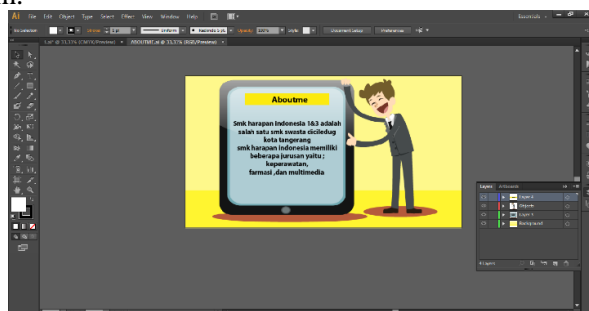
Ai File Edit Object Type Select Effect View Window Help

Essentials

No Selection Stroke 1 pt Uniform Basic Opacity 100% Style Document Setup Preferences

1.ai* @ 33.33% (CMYK/Preview) ABOUTME.ai @ 33.33% (RGB/Preview)

Aboutme

Smk harapan Indonesia 1&3 adalah salah satu smk swasta ciciledug kota tangerang smk harapan indonesia memiliki beberapa jurusan yaitu ; keperawatan, farmasi ,dan multimedia

Layers Artboards

Layer 4
Gelyon
Layer 3
Background

4 Layers